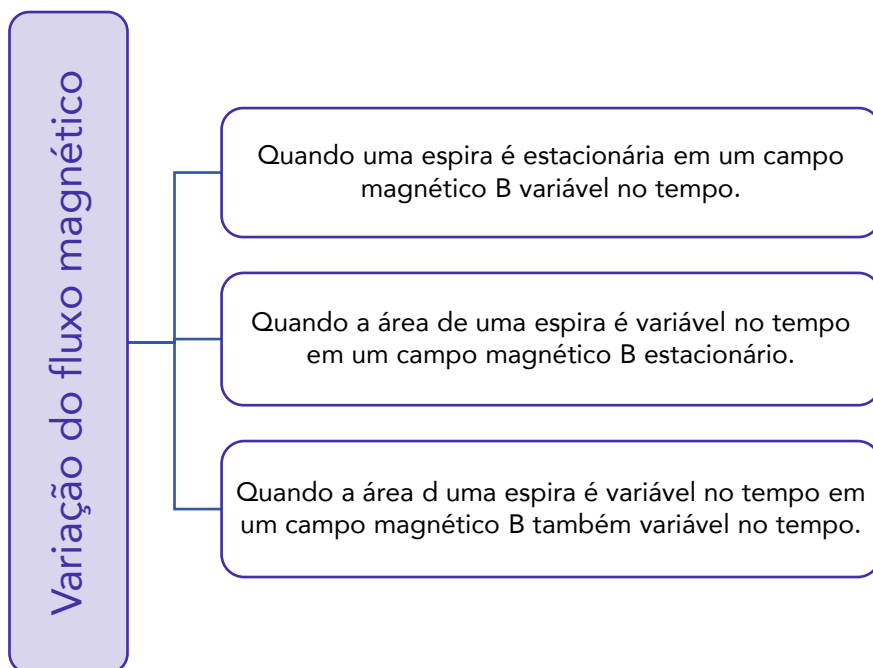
Variação do fluxo magnético

Quando uma espira é estacionária em um campo magnético B variável no tempo.

Quando a área de uma espira é variável no tempo em um campo magnético B estacionário.

Quando a área d uma espira é variável no tempo em um campo magnético B também variável no tempo.